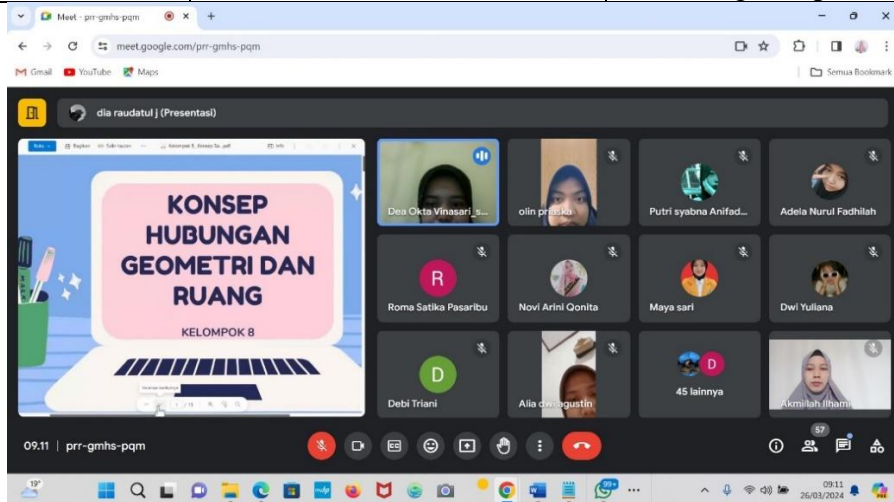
Meet - prr-gmhs-pqm
meet.google.com/prr-gmhs-pqm
Gmail YouTube Maps
Semua Bookmark

dia raudatul j (Presentasi)

KONSEP HUBUNGAN GEOMETRI DAN RUANG

KELOMPOK 8

Dea Okta Vinasari_s...
olin priska
Putri syabna Anifad...
Adela Nurul Fadhilah
R
Roma Satika Pasaribu
Novi Arini Qonita
Maya sari
Dwi Yuliana
D
Debi Triani
Alia dwi agustin
D
45 lainnya
Akmilah Ilhami

09.11 | prr-gmhs-pqm
57
19°
99+
09.11
26/03/2024